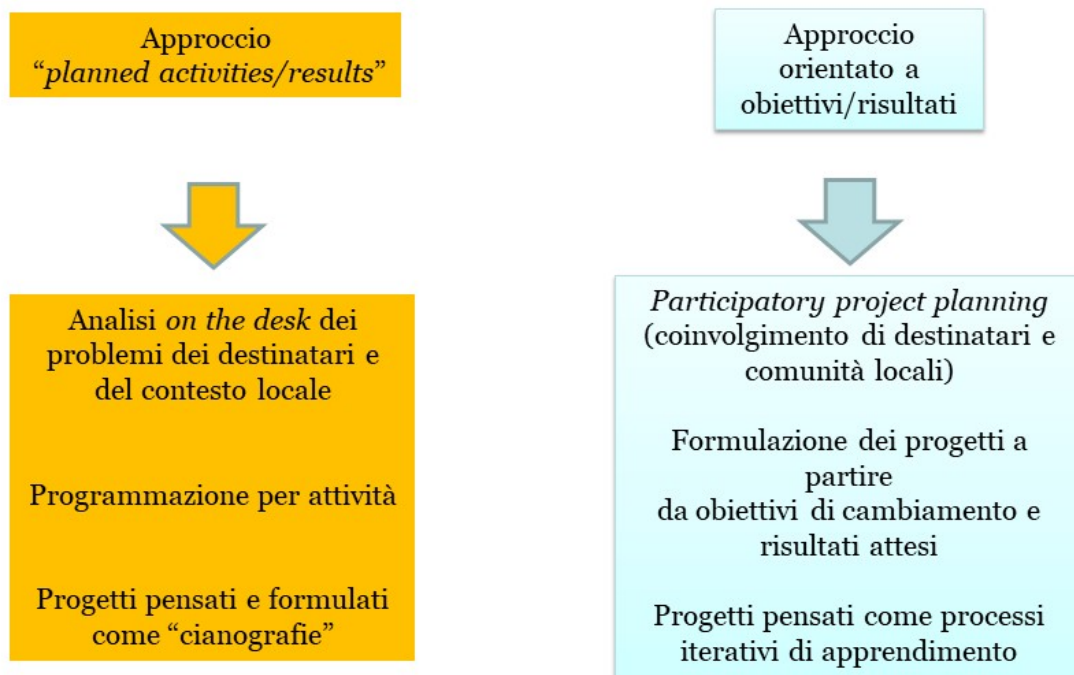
Approccio
"*planned activities/results*"

Analisi *on the desk* dei problemi dei destinatari e del contesto locale

Programmazione per attività

Progetti pensati e formulati come "cianografie"

Approccio orientato a obiettivi/risultati

*Participatory project planning* (coinvolgimento di destinatari e comunità locali)

Formulazione dei progetti a partire da obiettivi di cambiamento e risultati attesi

Progetti pensati come processi iterativi di apprendimento